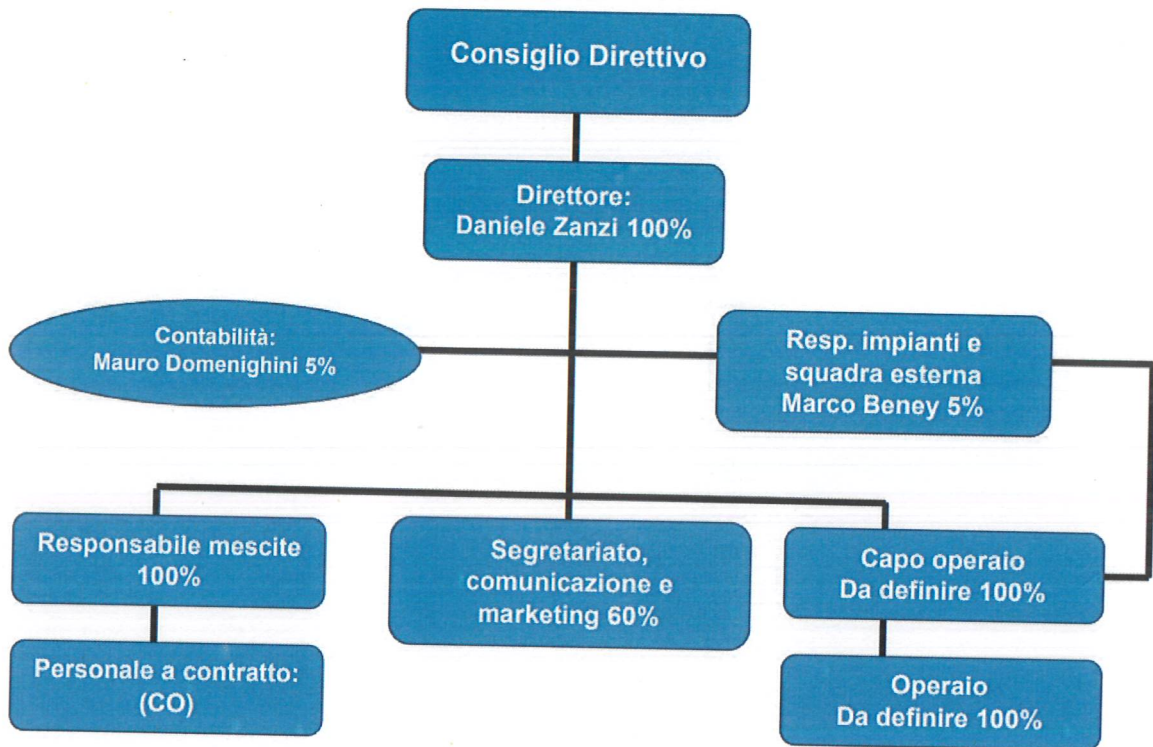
Consiglio Direttivo

Direttore:
Daniele Zanzi 100%

Contabilità:
Mauro Domenighini 5%

Resp. impianti e squadra esterna
Marco Beney 5%

Responsabile mescite
100%

Personale a contratto:
(CO)

Segretariato, comunicazione e marketing 60%

Capo operaio
Da definire 100%

Operaio
Da definire 100%